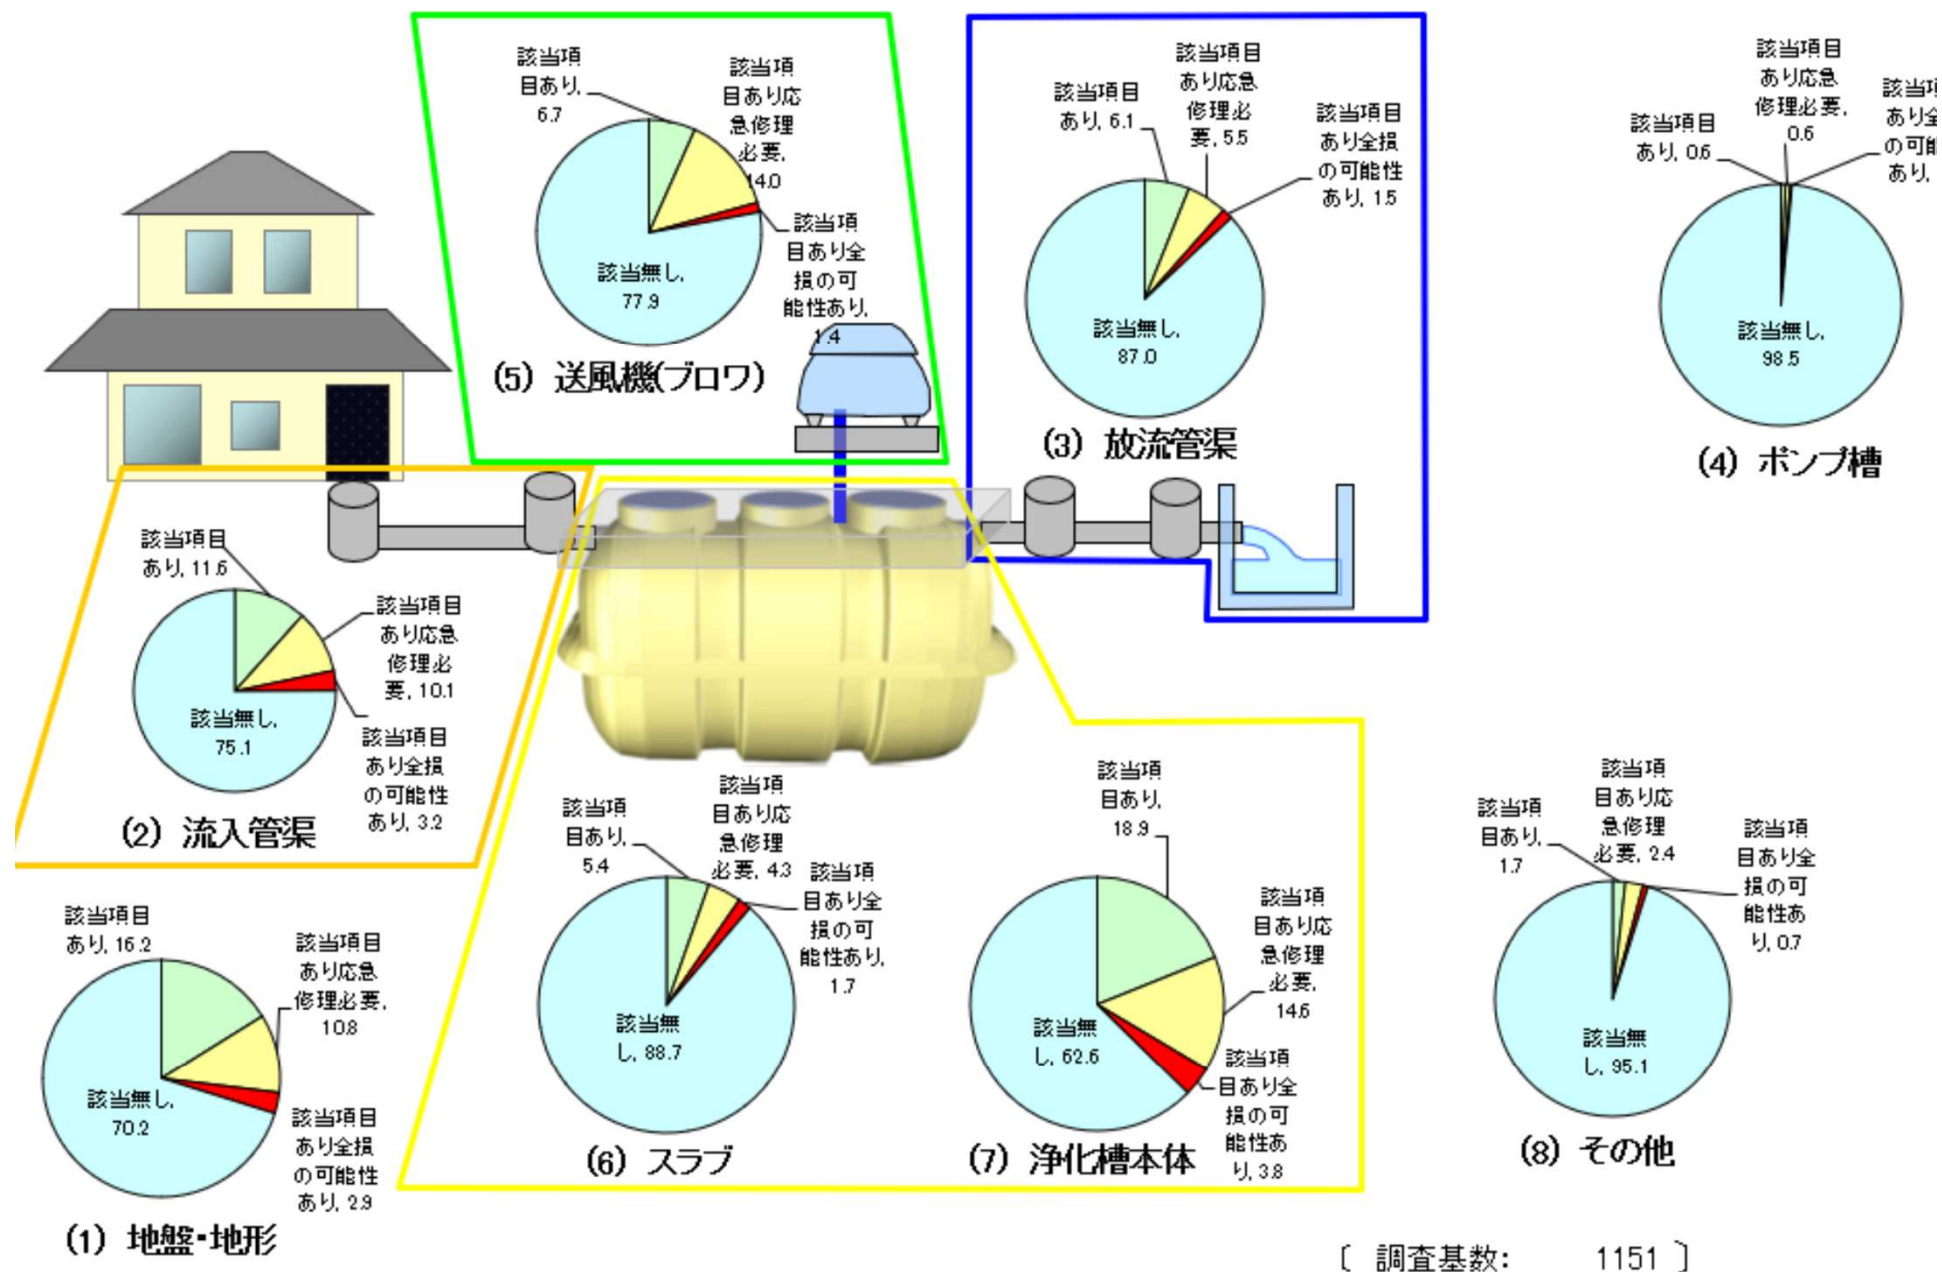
該当項目あり, 6.7

該当項目あり応急修理必要, 14.0

該当項目あり全損の可能性あり, 1.4

該当無し, 77.9

(5) 送風機(ブロワ)

該当項目あり, 6.1

該当項目あり応急修理必要, 5.5

該当項目あり全損の可能性あり, 1.5

該当無し, 87.0

(3) 放流管渠

該当項目あり, 0.6

該当項目あり応急修理必要, 0.6

該当項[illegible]あり全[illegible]の可能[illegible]あり, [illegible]

該当無し, 98.5

(4) ポンプ槽

該当項目あり, 11.6

該当項目あり応急修理必要, 10.1

該当項目あり全損の可能性あり, 3.2

該当無し, 75.1

(2) 流入管渠

該当項目あり, 16.2

該当項目あり応急修理必要, 10.8

該当項目あり全損の可能性あり, 2.9

該当無し, 70.2

(1) 地盤・地形

該当項目あり, 5.4

該当項目あり応急修理必要, 4.3

該当項目あり全損の可能性あり, 1.7

該当無し, 88.7

(6) スラブ

該当項目あり, 18.9

該当項目あり応急修理必要, 14.6

該当項目あり全損の可能性あり, 3.8

該当無し, 62.6

(7) 浄化槽本体

該当項目あり, 1.7

該当項目あり応急修理必要, 2.4

該当項目あり全損の可能性あり, 0.7

該当無し, 95.1

(8) その他

〔 調査基数: 1151 〕